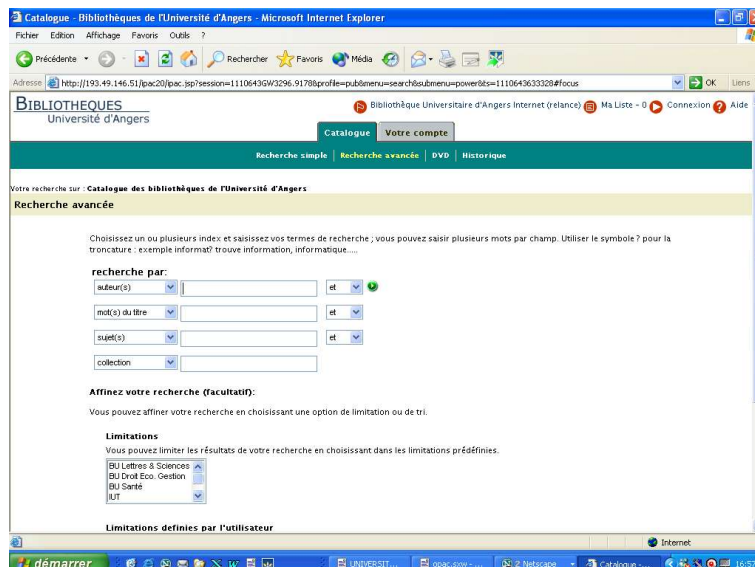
Catalogue - Bibliothèques de l'Université d'Angers - Microsoft Internet Explorer

Fichier Edition Affichage Favoris Outils ?

Précédente Rechercher Favoris Média

Adresse http://193.49.146.51/ipac20/ipac.jsp?session=1106436W3296.91788profile=pub&menu=search&submenu=power&ts=1106436333288#focus OK Liens

BIBLIOTHEQUES
Université d'Angers

Bibliothèque Universitaire d'Angers Internet (relance) Ma Liste - 0 Connexion Aide

Catalogue Votre compte

Recherche simple | Recherche avancée | DVD | Historique

Votre recherche sur : Catalogue des bibliothèques de l'Université d'Angers

Recherche avancée

Choisissez un ou plusieurs index et saisissez vos termes de recherche ; vous pouvez saisir plusieurs mots par champ. Utiliser le symbole ? pour la troncature : exemple informat? trouve information, informatique.....

recherche par:

auteur(s) et

mot(s) du titre et

sujet(s) et

collection

Affinez votre recherche (facultatif):

Vous pouvez affiner votre recherche en choisissant une option de limitation ou de tri.

Limitations

Vous pouvez limiter les résultats de votre recherche en choisissant dans les limitations prédéfinies.

BU Lettres & Sciences
BU Droit Eco. Gestion
BU Santé
IUT

Limitations definies par l'utilisateur

Internet

démarrer UNIVERSIT... opac.sxw - ... 2 Netscape Catalogue - ... 16:57